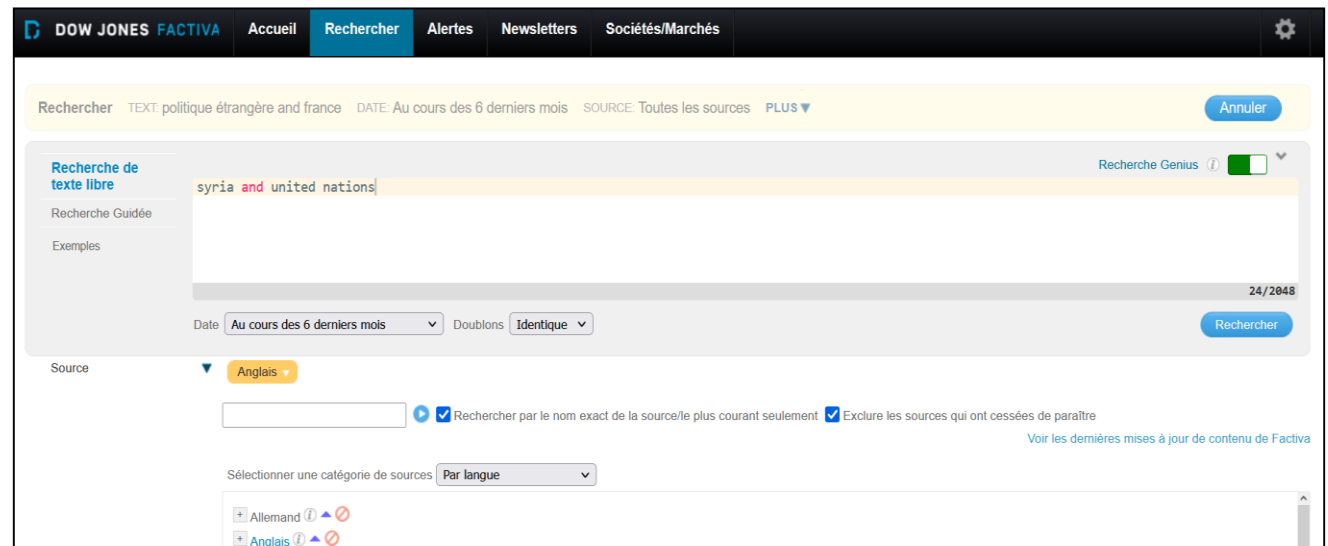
DOW JONES FACTIVA Accueil Rechercher Alertes Newsletters Sociétés/Marchés

Rechercher TEXT: politique étrangère and france DATE: Au cours des 6 derniers mois SOURCE: Toutes les sources PLUS▼ Annuler

Recherche de texte libre
Recherche Guidée
Exemples

Recherche Genius

syria and united nations

24/2048

Date Au cours des 6 derniers mois Doublons Identique Rechercher

Source Anglais

Rechercher par le nom exact de la source/le plus courant seulement Exclure les sources qui ont cessées de paraître

Voir les dernières mises à jour de contenu de Factiva

Sélectionner une catégorie de sources Par langue

+ Allemand
+ Anglais